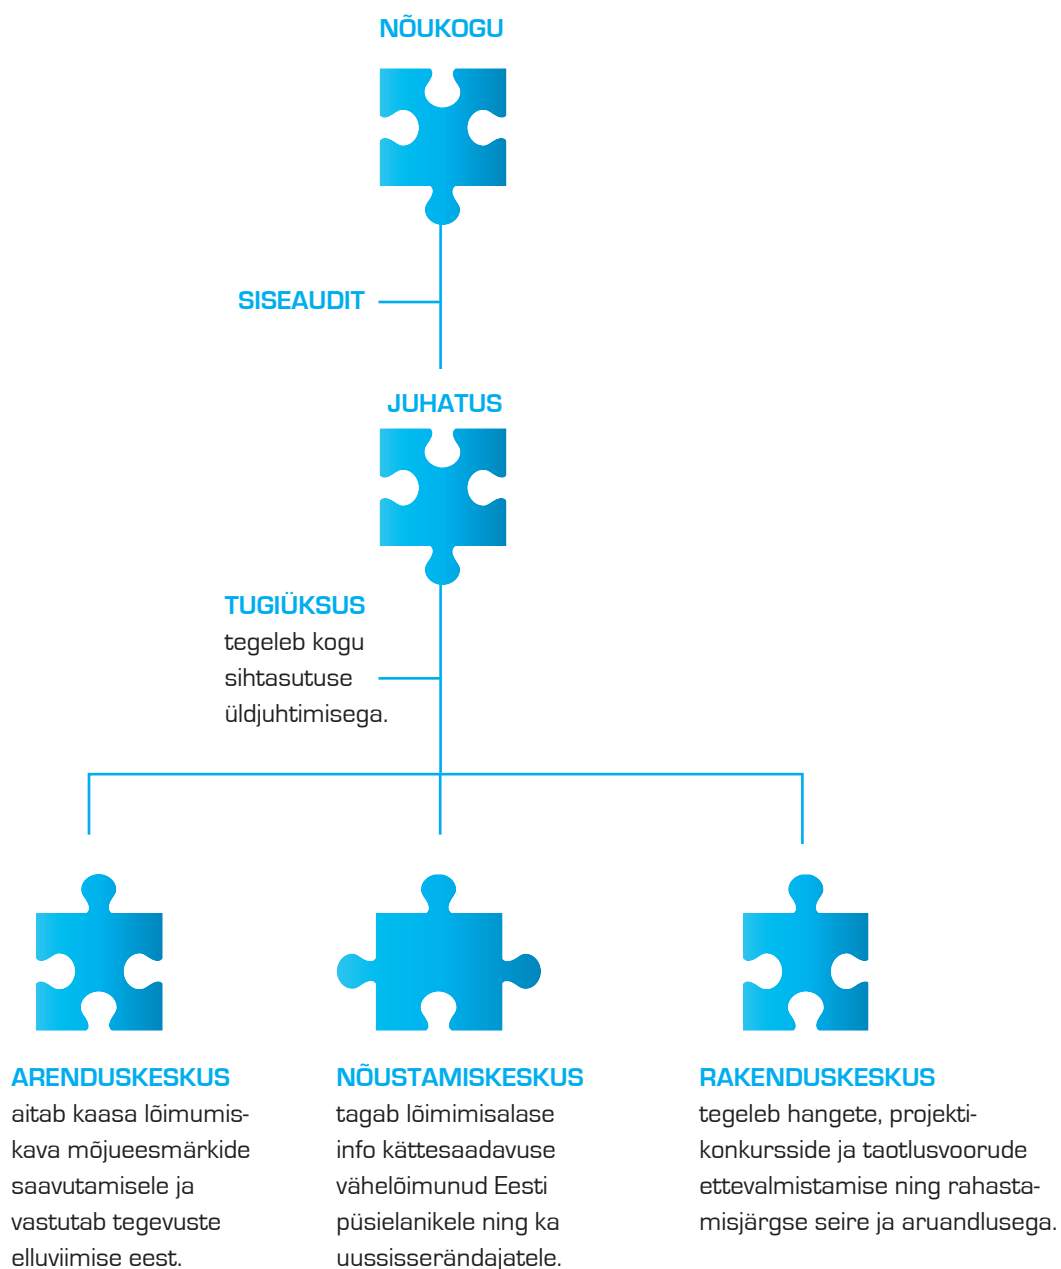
NÕUKOGU

SISEAUDIT

JUHATUS

TUGIÜKSUS
tegeleb kogu sihtasutuse üldjuhtimisega.

ARENDUSKESKUS
aitab kaasa lõimumiskava mõjueesmärkide saavutamisele ja vastutab tegevuste elluviimise eest.

NÕUSTAMISKESKUS
tagab lõimimisalase info kättesaadavuse vähelõimunud Eesti püsielanikele ning ka uussisserändajatele.

RAKENDUSKESKUS
tegeleb hangete, projektikonkursside ja taotlusvoorude ettevalmistamise ning rahastamisjärgse seire ja aruandlusega.